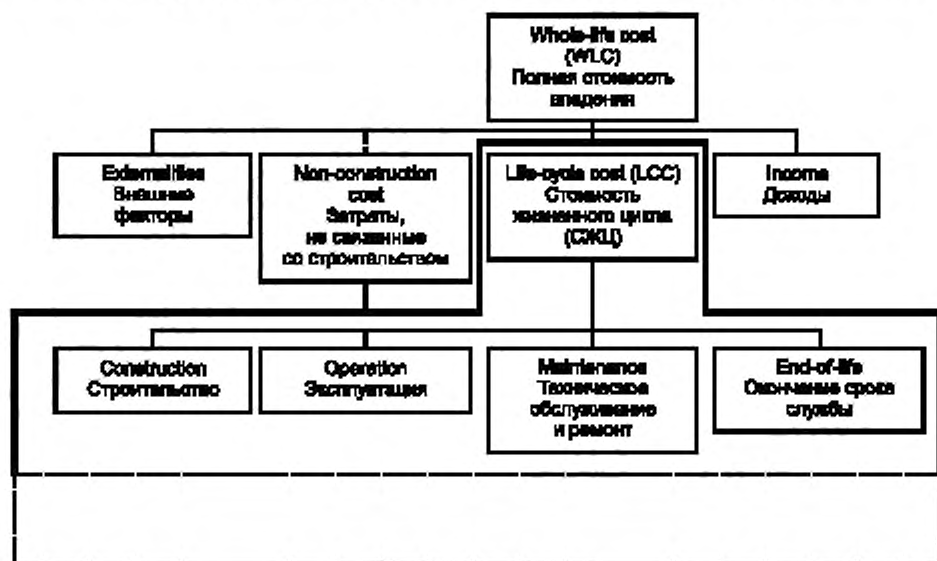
Whole-life cost (WLC) Полная стоимость владения

Externalities Внешние факторы

Non-construction cost Затраты, не связанные со строительством

Life-cycle cost (LCC) Стоимость жизненного цикла (СЖЦ)

Income Доходы

Construction Строительство

Operation Эксплуатация

Maintenance Техническое обслуживание и ремонт

End-of-life Окончание срока службы